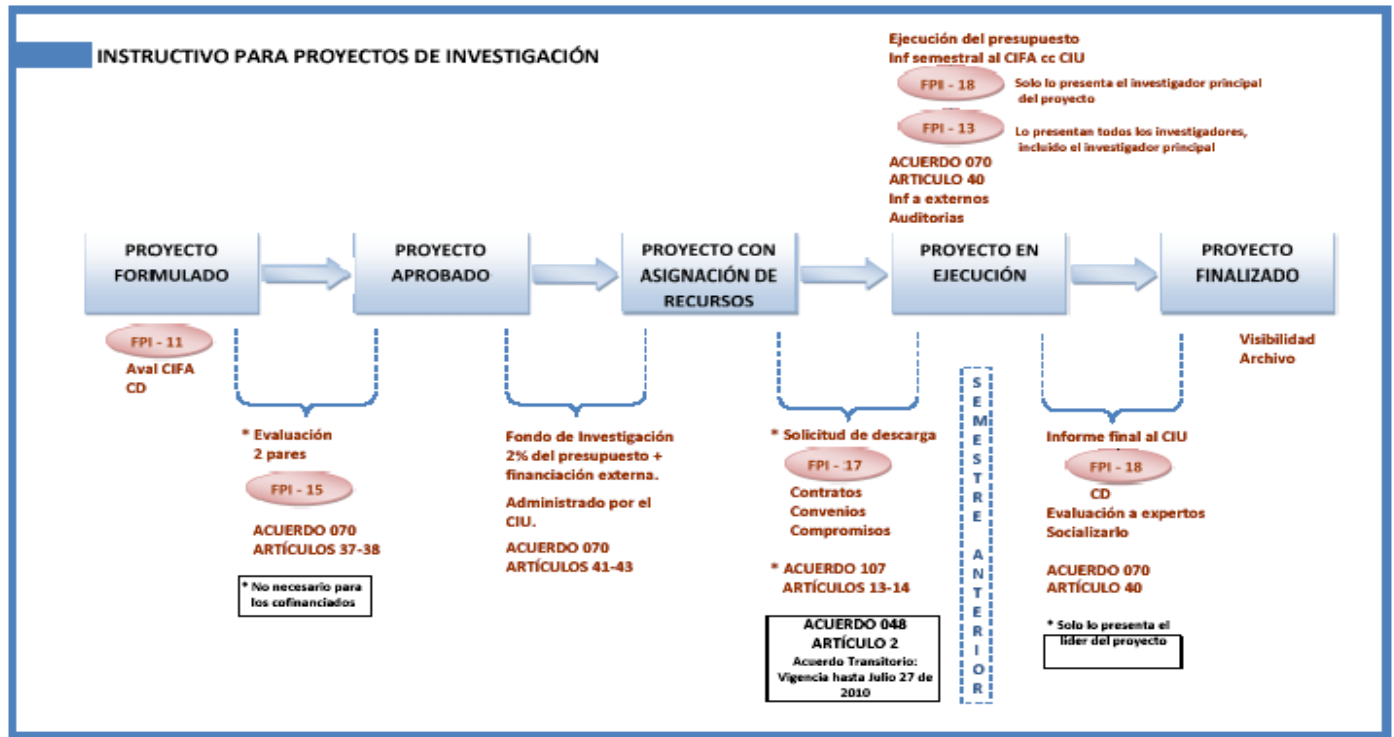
INSTRUCTIVO PARA PROYECTOS DE INVESTIGACIÓN

Ejecución del presupuesto
Inf semestral al CIFA cc CIU

FPI - 18 Solo lo presenta el investigador principal del proyecto

FPI - 13 Lo presentan todos los investigadores, incluido el investigador principal

ACUERDO 070
ARTICULO 40
Inf a externos
Auditorias

PROYECTO FORMULADO

PROYECTO APROBADO

PROYECTO CON ASIGNACIÓN DE RECURSOS

PROYECTO EN EJECUCIÓN

PROYECTO FINALIZADO

FPI - 11
Aval CIFA
CD

* Evaluación
2 pares
FPI - 15
ACUERDO 070
ARTÍCULOS 37-38

* No necesario para los cofinanciados

Fondo de Investigación
2% del presupuesto + financiación externa.
Administrado por el CIU.
ACUERDO 070
ARTÍCULOS 41-43

* Solicitud de descarga
FPI - 17
Contratos
Convenios
Compromisos

* ACUERDO 107
ARTÍCULOS 13-14

ACUERDO 048
ARTÍCULO 2
Acuerdo Transitorio:
Vigencia hasta Julio 27 de 2010

SEMESTRE ANTERIOR

Informe final al CIU
FPI - 18
CD
Evaluación a expertos
Socializarlo

ACUERDO 070
ARTÍCULO 40

* Solo lo presenta el lider del proyecto

Visibilidad
Archivo